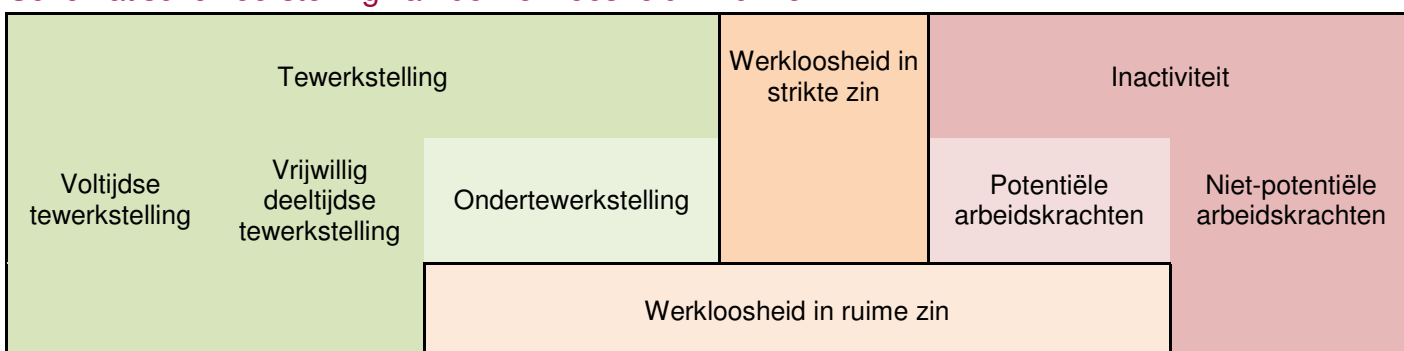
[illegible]

Tewerkstelling

Werkloosheid in strikte zin

Inactiviteit

Voltijdse tewerkstelling

Vrijwillig deeltijdse tewerkstelling

Ondertewerkstelling

Potentiële arbeidskrachten

Niet-potentiële arbeidskrachten

Werkloosheid in ruime zin